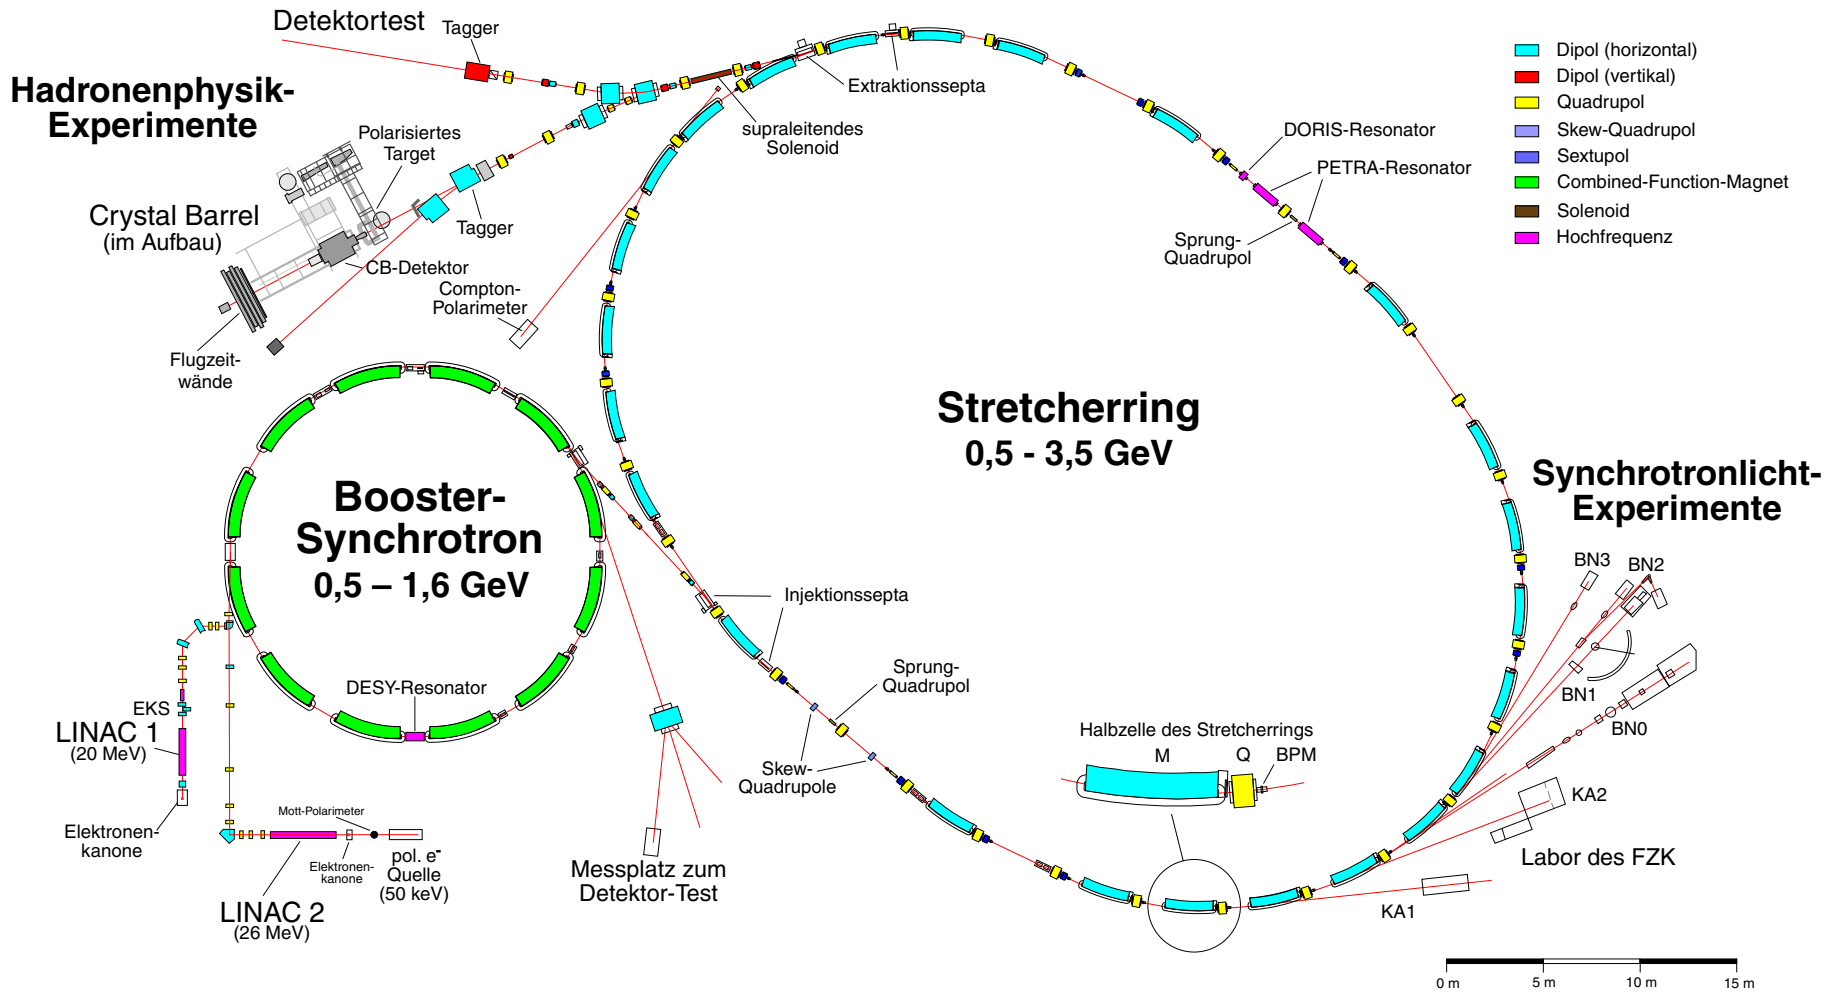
Detektortest
Tagger

Hadronenphysik-
Experimente

Polarisiertes
Target

Crystal Barrel
(im Aufbau)

Tagger

CB-Detektor

Compton-
Polarimeter

Flugzeit-
wände

Extraktionssepta

supraleitendes
Solenoid

DORIS-Resonator

PETRA-Resonator

Sprung-
Quadrupol

| | |
|---|---|
| | Dipol (horizontal) |
| | Dipol (vertikal) |
| | Quadrupol |
| | Skew-Quadrupol |
| | Sextupol |
| | Combined-Function-Magnet |
| | Solenoid |
| | Hochfrequenz |

Stretcherring
0,5 - 3,5 GeV

Synchrotronlicht-
Experimente

Booster-
Synchrotron
0,5 – 1,6 GeV

DESY-Resonator

Injektionssepta

Sprung-
Quadrupol

Skew-
Quadrupole

Halbzelle des Stretcherrings
M Q BPM

BN3 BN2
BN1
BN0
KA2
Labor des FZK
KA1

EKS
LINAC 1
(20 MeV)

Elektronen-
kanone

Mott-Polarimeter

Elektronen-
kanone

pol. e$^-$
Quelle
(50 keV)

LINAC 2
(26 MeV)

Messplatz zum
Detektor-Test

0 m 5 m 10 m 15 m